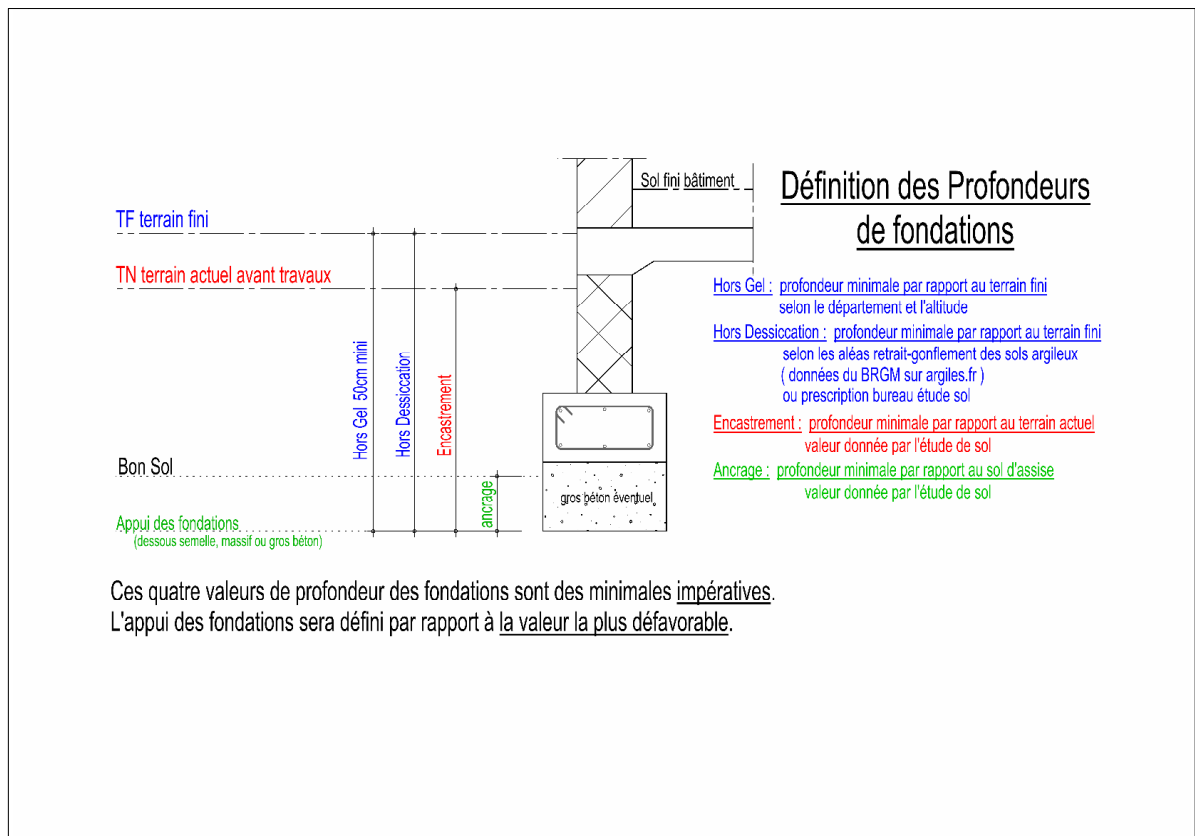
Définition des Profondeurs de fondations

Sol fini bâtiment

TF terrain fini

TN terrain actuel avant travaux

Hors Gel 50cm mini

Hors Dessiccation

Encastrement

Bon Sol

ancrage

gros béton éventuel

Appui des fondations
(dessous semelle, massif ou gros béton)

Hors Gel : profondeur minimale par rapport au terrain fini
selon le département et l'altitude

Hors Dessiccation : profondeur minimale par rapport au terrain fini
selon les aléas retrait-gonflement des sols argileux
( données du BRGM sur argiles.fr )
ou prescription bureau étude sol

Encastrement : profondeur minimale par rapport au terrain actuel
valeur donnée par l'étude de sol

Ancrage : profondeur minimale par rapport au sol d'assise
valeur donnée par l'étude de sol

Ces quatre valeurs de profondeur des fondations sont des minimales impératives.
L'appui des fondations sera défini par rapport à la valeur la plus défavorable.